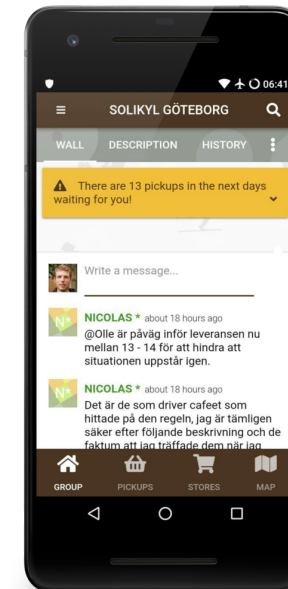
06:41

SOLIKYL GÖTEBORG

WALL DESCRIPTION HISTORY

There are 13 pickups in the next days waiting for you!

Write a message...

NICOLAS * about 18 hours ago
@Olle är påväg inför leveransen nu mellan 13 - 14 för att hindra att situationen uppstår igen.

NICOLAS * about 18 hours ago
Det är de som driver cafeet som hittade på den regeln, jag är tämligen säker efter följande beskrivning och de faktum att jag träffade dem när jag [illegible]

GROUP PICKUPS STORES MAP